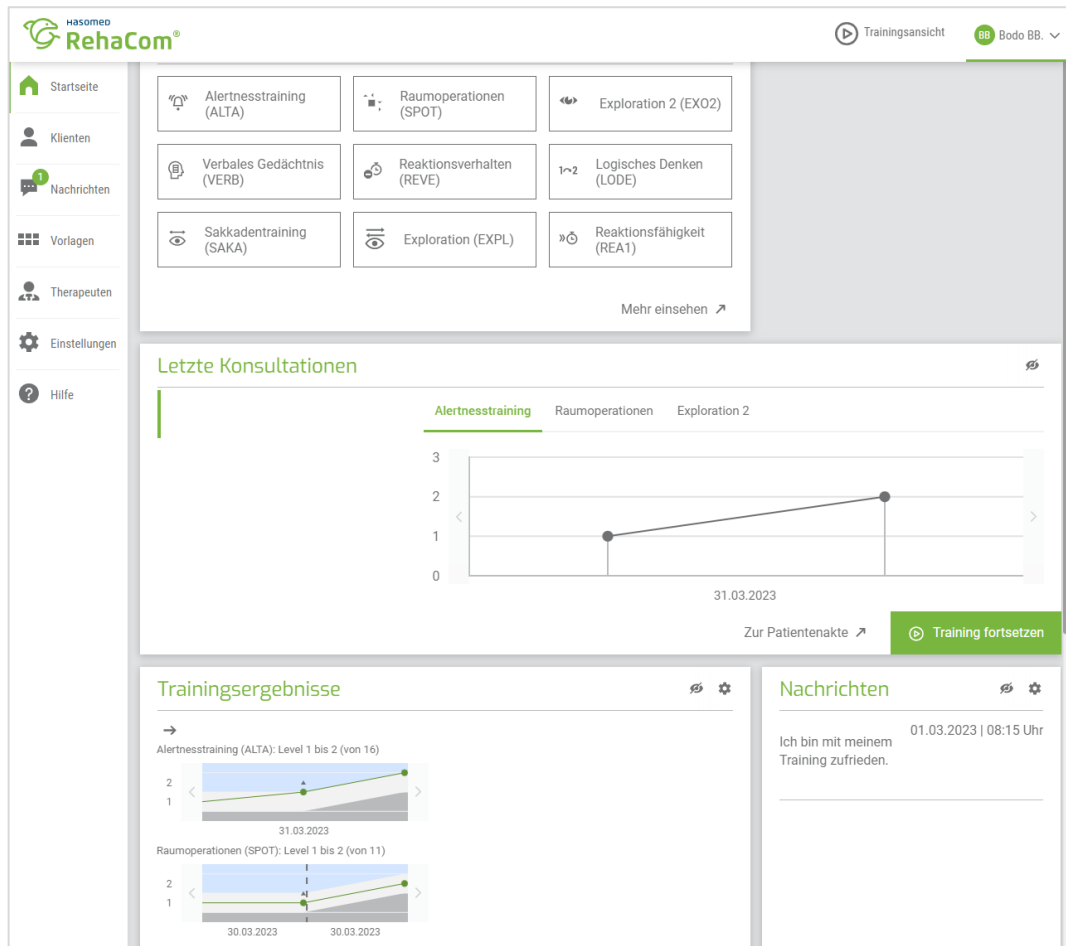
HASOMED RehaCom®

Trainingsansicht

BB Bodo BB.

Startseite

Klienten

1 Nachrichten

Vorlagen

Therapeuten

Einstellungen

Hilfe

Alertnesstraining (ALTA)

Raumoperationen (SPOT)

Exploration 2 (EXO2)

Verbales Gedächtnis (VERB)

Reaktionsverhalten (REVE)

1~2 Logisches Denken (LODE)

Sakkadentraining (SAKA)

Exploration (EXPL)

Reaktionsfähigkeit (REA1)

Mehr einsehen ↗

Letzte Konsultationen

Alertnesstraining

Raumoperationen

Exploration 2

3
2
1
0

31.03.2023

Zur Patientenakte ↗

Training fortsetzen

Trainingsergebnisse

→

Alertnesstraining (ALTA): Level 1 bis 2 (von 16)

2
1

31.03.2023

Raumoperationen (SPOT): Level 1 bis 2 (von 11)

2
1

30.03.2023

30.03.2023

Nachrichten

01.03.2023 | 08:15 Uhr

Ich bin mit meinem Training zufrieden.